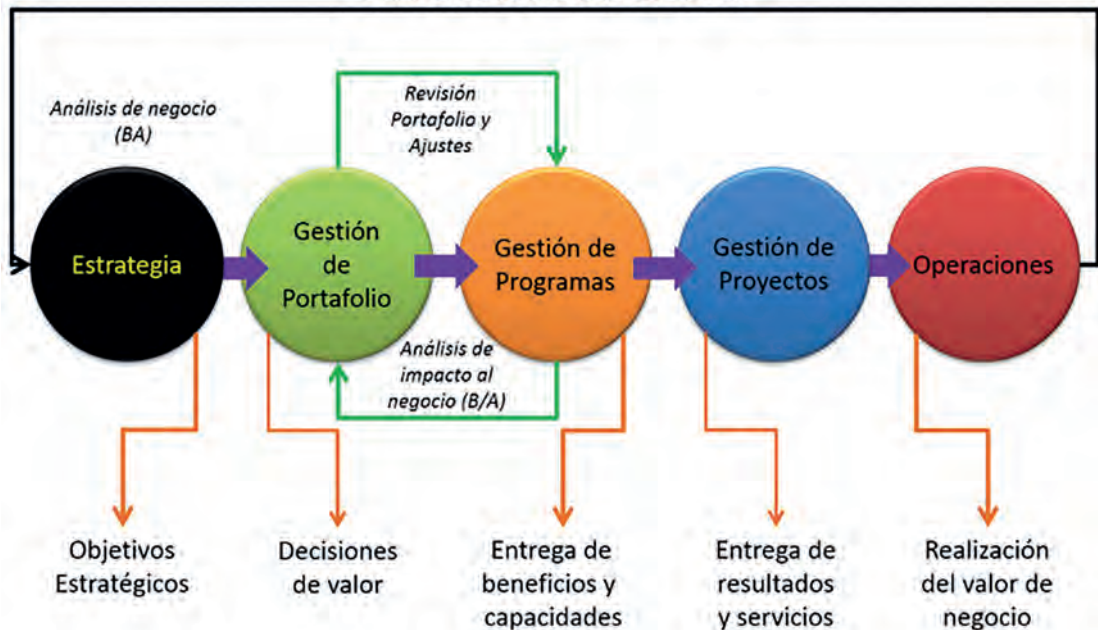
Análisis de negocio (BA)

Revisión Portafolio y Ajustes

Estrategia

Gestión de Portafolio

Gestión de Programas

Gestión de Proyectos

Operaciones

Análisis de impacto al negocio (B/A)

Objetivos Estratégicos

Decisiones de valor

Entrega de beneficios y capacidades

Entrega de resultados y servicios

Realización del valor de negocio